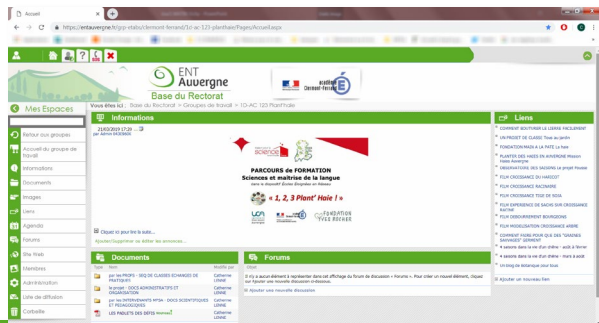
Accueil

https://entauvergne.fr/gcp-etabs/clermont-ferrand/10-ac-123-planthaie/Pages/Accueil.aspx

ENT Auvergne
Base du Rectorat

académie Clermont-Ferrand

Mes Espaces

Vous êtes ici : Base du Rectorat > Groupes de travail > 10-AC 123 Planthaie

Retour aux groupes
Accueil du groupe de travail
Informations
Documents
Images
Liens
Agenda
Forums
Site Web
Membres
Administration
Liste de diffusion
Corbeille

Informations

21/02/2019 17:20
par Admin DOCBASE

PARCOURS de FORMATION
Sciences et maîtrise de la langue

« 1, 2, 3 Plant' Haie ! »

FONDATION YVES ROCHER

Cliquez ici pour lire la suite...
Ajouter/Supprimer ou éditer les annonces...

Documents

| Type | Nom | Modifié par |
|---|---|---|
| | par les PROFS - BIQ DE CLASSES ECHANGES DE PRATIQUES | Catherine LENNE |
| | le projet - DOCS ADMINISTRATIFS ET ORGANISATION | Catherine LENNE |
| | par les INTERVENANTS MTSA - DOCS SCIENTIFIQUES ET PÉDAGOGIQUES | Catherine LENNE |
| | LES PABLETS DES DÉFIS Nouveau | Catherine LENNE |

Forums

Objet
Il n'y a aucun élément à représenter dans cet affichage du forum de discussion « Forums ». Pour créer un nouvel élément, cliquez sur Ajouter une nouvelle discussion ci-dessous.
Ajouter une nouvelle discussion

Liens

COMMENT BOUTURER LA LIERRE FACILEMENT
UN PROJET DE CLASSE Tous au jardin
FORMATION MAIS A LA FAITE La haie
PLANTER DES HAIES EN AUVERGNE Maison Haies Auvergne
OBSERVATIONS DES SAISONS Le projet Fenolog
FILM CROISSANCE DU HARICOT
FILM CROISSANCE RACINAIRE
FILM CROISSANCE TIGE DE MAIS
FILM EXPERIENCE DE SACHS SUR CROISSANCE RACINE
FILM DEBOURREMENT BOURGEONS
FILM MODELISATION CROISSANCE ARBRE
COMMENT FAIRE POUR QUE DES "GRAINES SAUVAGES" GERMENT
# saisons dans la vie d'un chêne - août à février
# saisons dans la vie d'un chêne - mars à août
Un blog de botanique pour tous

Ajouter un nouveau lien